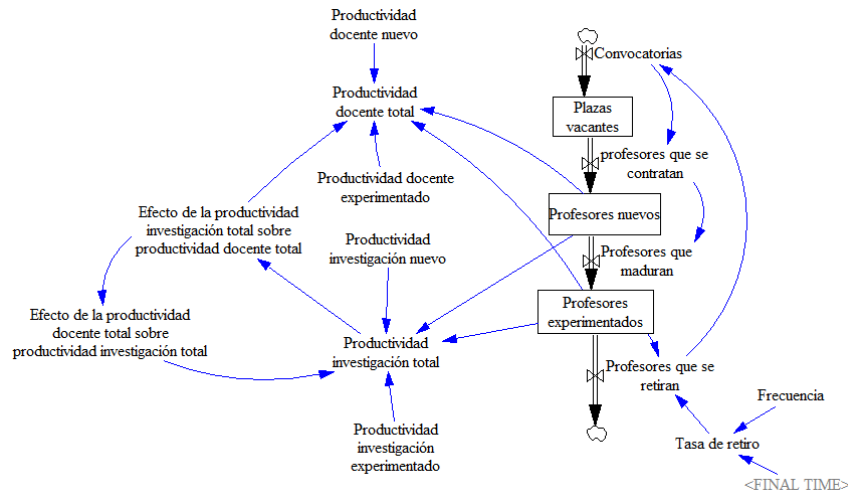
Productividad docente nuevo

Productividad docente total

Convocatorias

Plazas vacantes

profesores que se contratan

Productividad docente experimentado

Efecto de la productividad investigación total sobre productividad docente total

Profesores nuevos

Productividad investigación nuevo

Profesores que maduran

Profesores experimentados

Efecto de la productividad docente total sobre productividad investigación total

Productividad investigación total

Profesores que se retiran

Frecuencia

Tasa de retiro

Productividad investigación experimentado

<FINAL TIME>